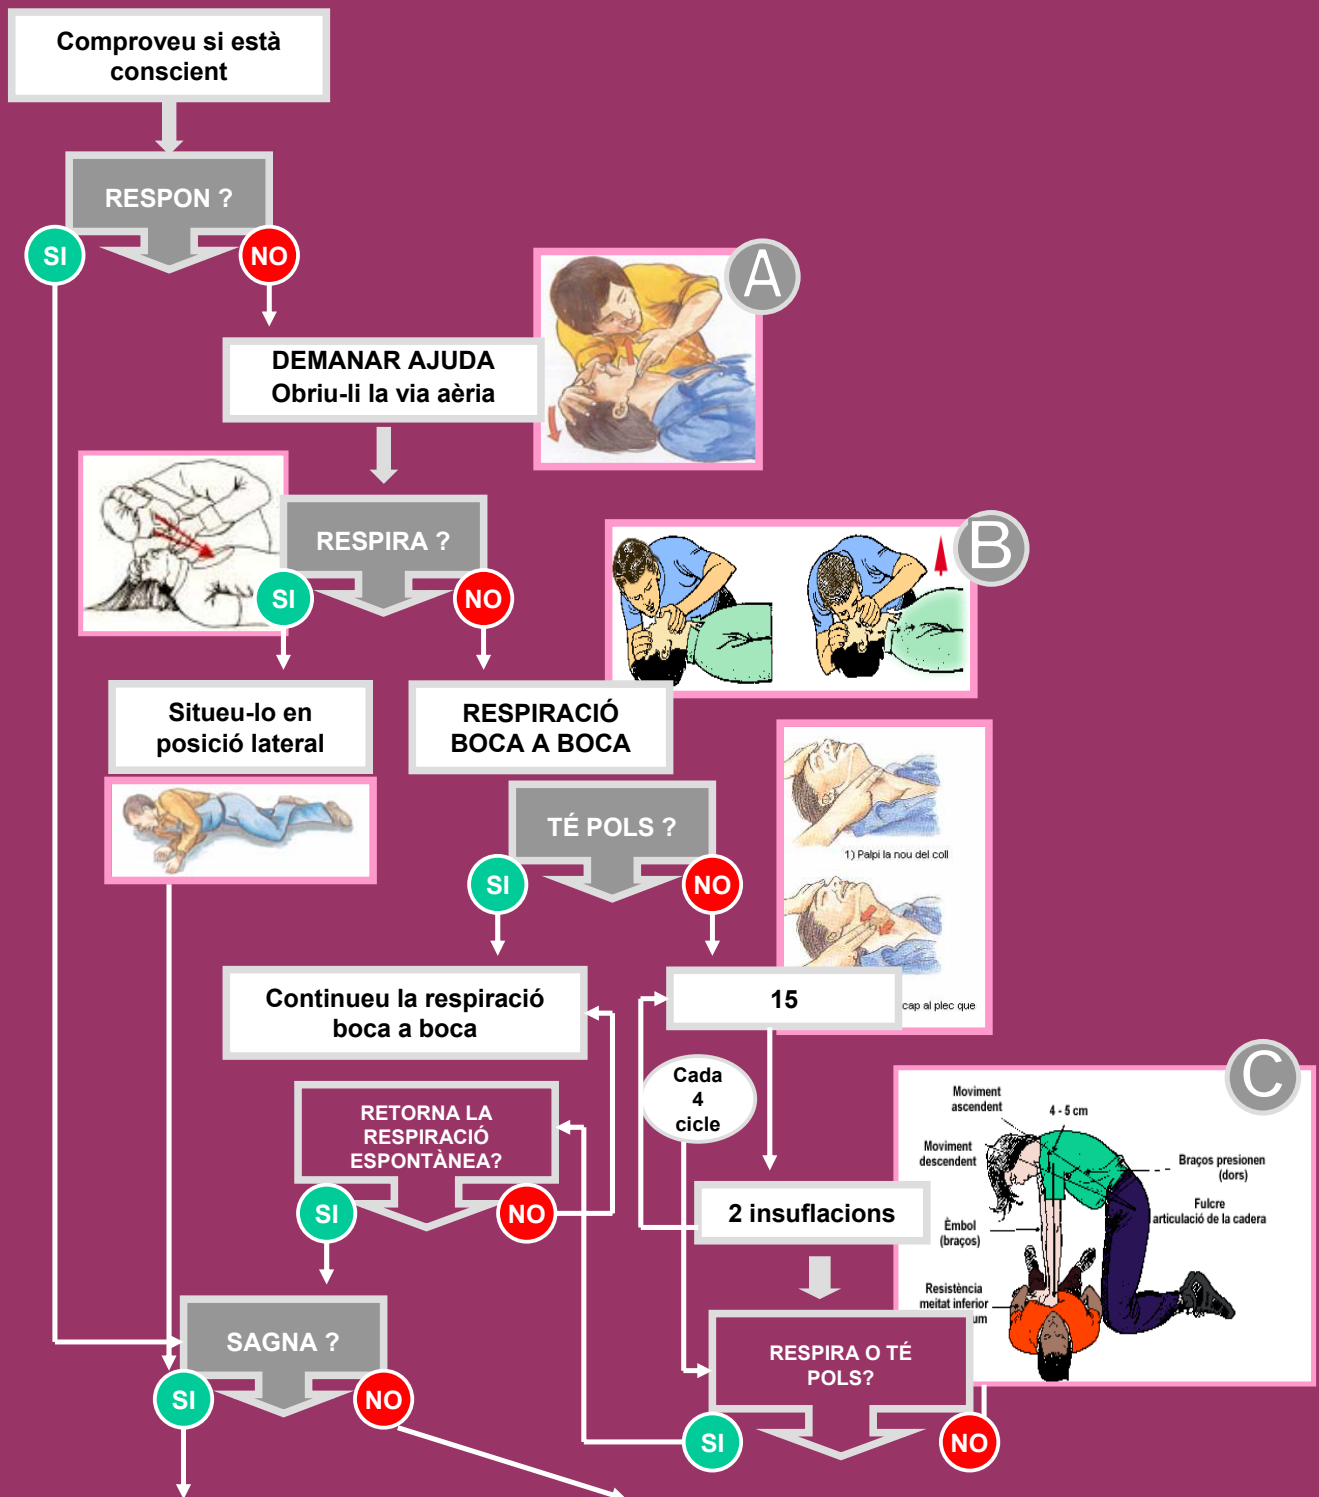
Comproveu si està conscient

RESPON ?

SI

NO

A

DEMANAR AJUDA
Obriu-li la via aèria

RESPIRA ?

SI

NO

B

Situeu-lo en posició lateral

RESPIRACIÓ BOCA A BOCA

TÉ POLS ?

SI

NO

1) Palpi la nou del coll

cap al plec que

Continueu la respiració boca a boca

15

Cada 4 cicle

RETORNA LA RESPIRACIÓ ESPONTÀNEA?

SI

NO

2 insuflacions

C

Moviment ascendent

4 - 5 cm

Moviment descendent

Braços presionen (dors)

Fulcre articulació de la cadera

Èmbol (braços)

Resistència meitat inferior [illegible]um

SAGNA ?

SI

NO

RESPIRA O TÉ POLS?

SI

NO